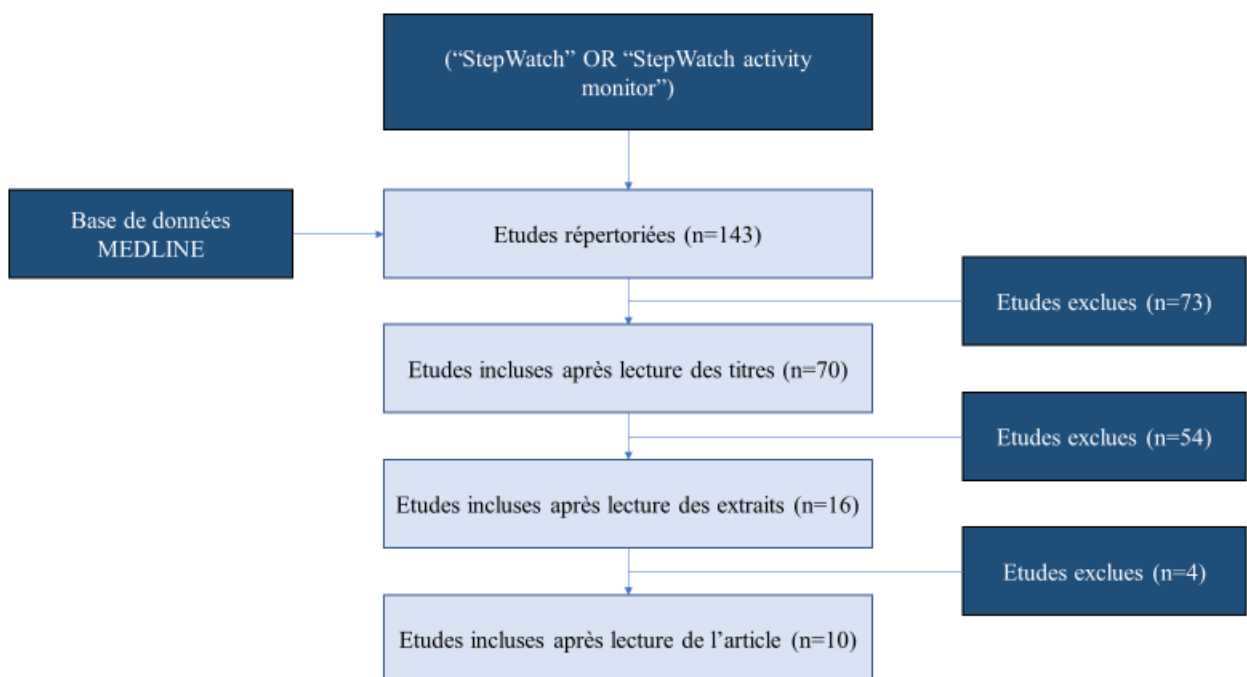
(“StepWatch” OR “StepWatch activity monitor”)

Base de données MEDLINE

Etudes répertoriées (n=143)

Etudes exclues (n=73)

Etudes incluses après lecture des titres (n=70)

Etudes exclues (n=54)

Etudes incluses après lecture des extraits (n=16)

Etudes exclues (n=4)

Etudes incluses après lecture de l’article (n=10)